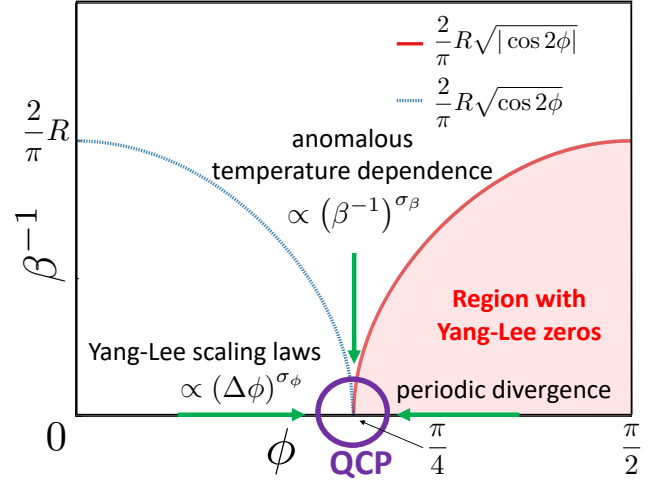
$\frac{2}{\pi}R\sqrt{|\cos 2\phi|}$

$\frac{2}{\pi}R\sqrt{\cos 2\phi}$

$\frac{2}{\pi}R$

anomalous temperature dependence

$\propto (\beta^{-1})^{\sigma_\beta}$

$\beta^{-1}$

Region with Yang-Lee zeros

Yang-Lee scaling laws

$\propto (\Delta\phi)^{\sigma_\phi}$

periodic divergence

0

$\phi$

QCP

$\frac{\pi}{4}$

$\frac{\pi}{2}$